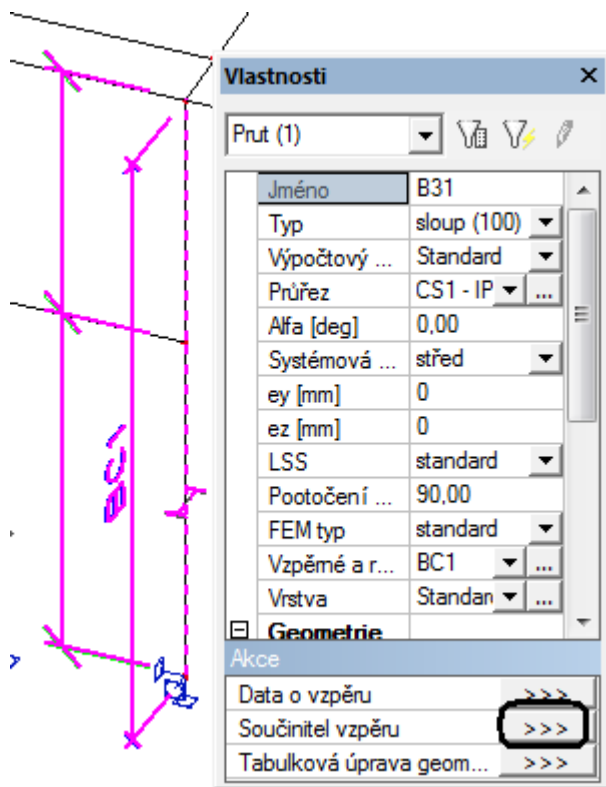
Vlastnosti ×

Prut (1)

| | |
|---|---|
| Jméno | B31 |
| Typ | sloup (100) |
| Výpočtový ... | Standard |
| Průřez | CS1 - IP ... |
| Alfa [deg] | 0,00 |
| Systémová ... | střed |
| ey [mm] | 0 |
| ez [mm] | 0 |
| LSS | standard |
| Pootočení ... | 90,00 |
| FEM typ | standard |
| Vzpěrné a r... | BC1 ... |
| Vrstva | Standar ... |
| Geometrie | |

Akce

| | |
|---|---|
| Data o vzpěru | >>> |
| Součinitel vzpěru | >>> |
| Tabulková úprava geom... | >>> |

BC1